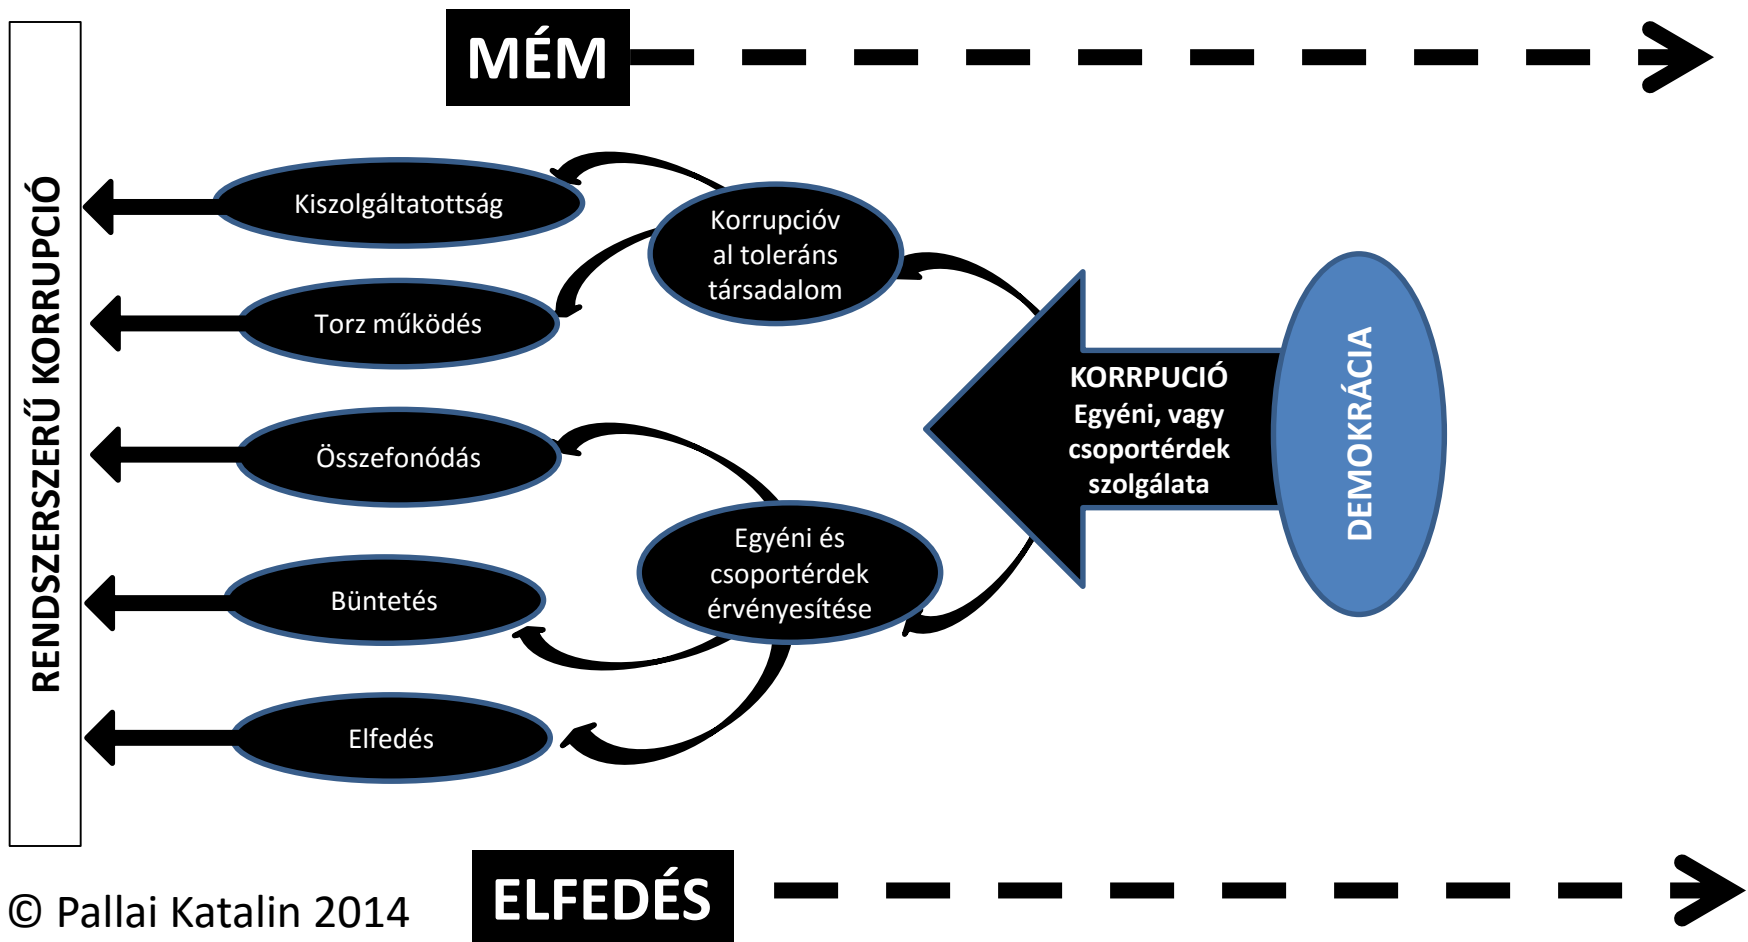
MÉM

RENDSZERSZERŰ KORRUPCIÓ

Kiszolgáltatottság

Korrupcióval toleráns társadalom

Torz működés

KORRPUCIÓ
Egyéni, vagy csoportérdek szolgálata

DEMOKRÁCIA

Összefonódás

Egyéni és csoportérdek érvényesítése

Büntetés

Elfedés

© Pallai Katalin 2014

ELFEDÉS